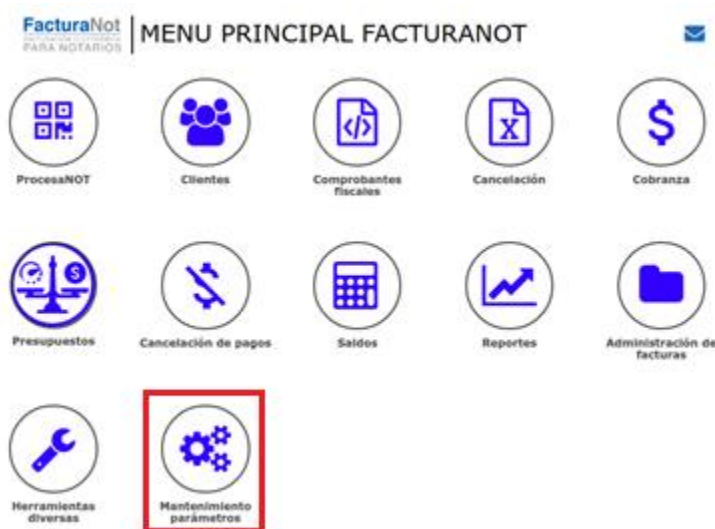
FacturaNot
FACTURACIÓN ELECTRÓNICA PARA NOTARIOS
MENU PRINCIPAL FACTURANOT

ProcesaNOT
Clientes
Comprobantes fiscales
Cancelación
Cobranza

Presupuestos
Cancelación de pagos
Saldos
Reportes
Administración de facturas

Herramientas diversas
Mantenimiento parámetros